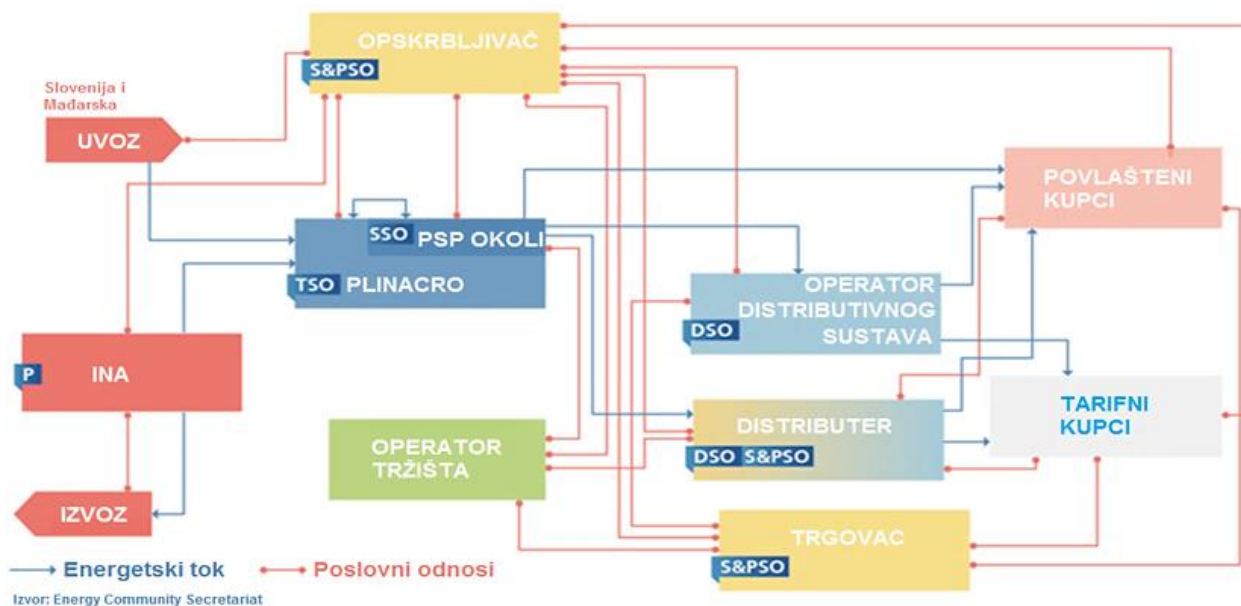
OPSKRBLJIVAČ
S&PSO

Slovenija i Mađarska

UVOZ

POVLAŠTENI KUPCI

SSO PSP OKOLI

TSO PLINACRO

OPERATOR DISTRIBUTIVNOG SUSTAVA
DSO

P INA

TARIFNI KUPCI

OPERATOR TRŽIŠTA

DISTRIBUTER
DSO S&PSO

IZVOZ

TRGOVAC
S&PSO

Energetski tok
Poslovni odnosi

Izvor: Energy Community Secretariat